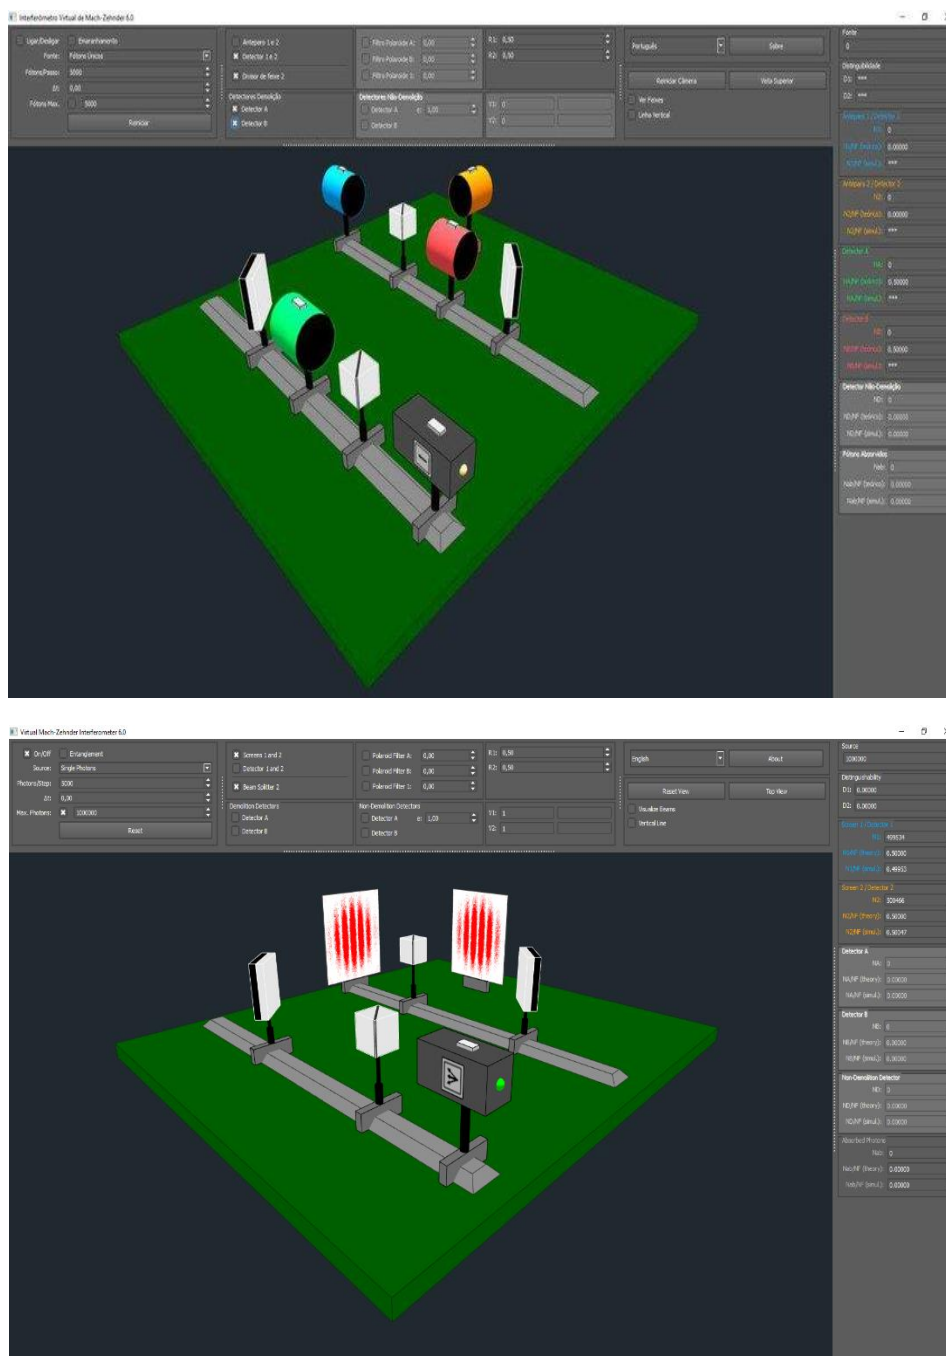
Interferômetro Virtual de Mach-Zehnder 6.0

Ligar/Desligar
Emaranhamento
Fonte: Fótons Únicos
Fótons/Passo: 5000
Δt: 0,00
Fótons Máx. 5000
Reiniciar

Anteparo 1 e 2
Detector 1 e 2
Divisor de Feixe 2
Detectores Demolição
Detector A
Detector B

Filtro Polarizador A: 0,00
Filtro Polarizador B: 0,00
Filtro Polarizador 1: 0,00
Detectores Não-Demolição
Detector A
Detector B
R1: 0,50
R2: 0,50
Y1: 0
Y2: 0

Português
Sobre
Reiniciar Câmera
Vista Superior
Ver Feixes
Linha Vertical

Fonte
0
Distinguibilidade
D1: ***
D2: ***
Anteparo 1 / Detector 1
N1: 0
N1/NF (teórico): 0,00000
N1/NF (simul.): ***
Anteparo 2 / Detector 2
N2: 0
N2/NF (teórico): 0,00000
N2/NF (simul.): ***
Detector A
NA: 0
NA/NF (teórico): 0,50000
NA/NF (simul.): ***
Detector B
NB: 0
NB/NF (teórico): 0,50000
NB/NF (simul.): ***
Detector Não-Demolição
ND: 0
ND/NF (teórico): 0,00000
ND/NF (simul.): 0,00000
Fótons Absorvidos
Nab: 0
Nab/NF (teórico): 0,00000
Nab/NF (simul.): 0,00000

Virtual Mach-Zehnder Interferometer 6.0

On/Off
Entanglement
Source: Single Photons
Photons/Step: 5000
Δt: 0,00
Max. Photons: 1000000
Reset

Screens 1 and 2
Detector 1 and 2
Beam Splitter 2
Demolition Detectors
Detector A
Detector B

Polaroid Filter A: 0,00
Polaroid Filter B: 0,00
Polaroid Filter 1: 0,00
Non-Demolition Detectors
Detector A
Detector B
R1: 0,50
R2: 0,50
Y1: 1
Y2: 1

English
About
Reset View
Top View
Visualize Beams
Vertical Line

Source
1000000
Distinguishability
D1: 0,00000
D2: 0,00000
Screen 1 / Detector 1
N1: 499534
N1/NF (theory): 0,50000
N1/NF (simul.): 0,49953
Screen 2 / Detector 2
N2: 500466
N2/NF (theory): 0,50000
N2/NF (simul.): 0,50047
Detector A
NA: 0
NA/NF (theory): 0,00000
NA/NF (simul.): 0,00000
Detector B
NB: 0
NB/NF (theory): 0,00000
NB/NF (simul.): 0,00000
Non-Demolition Detector
ND: 0
ND/NF (theory): 0,00000
ND/NF (simul.): 0,00000
Absorbed Photons
Nab: 0
Nab/NF (theory): 0,00000
Nab/NF (simul.): 0,00000